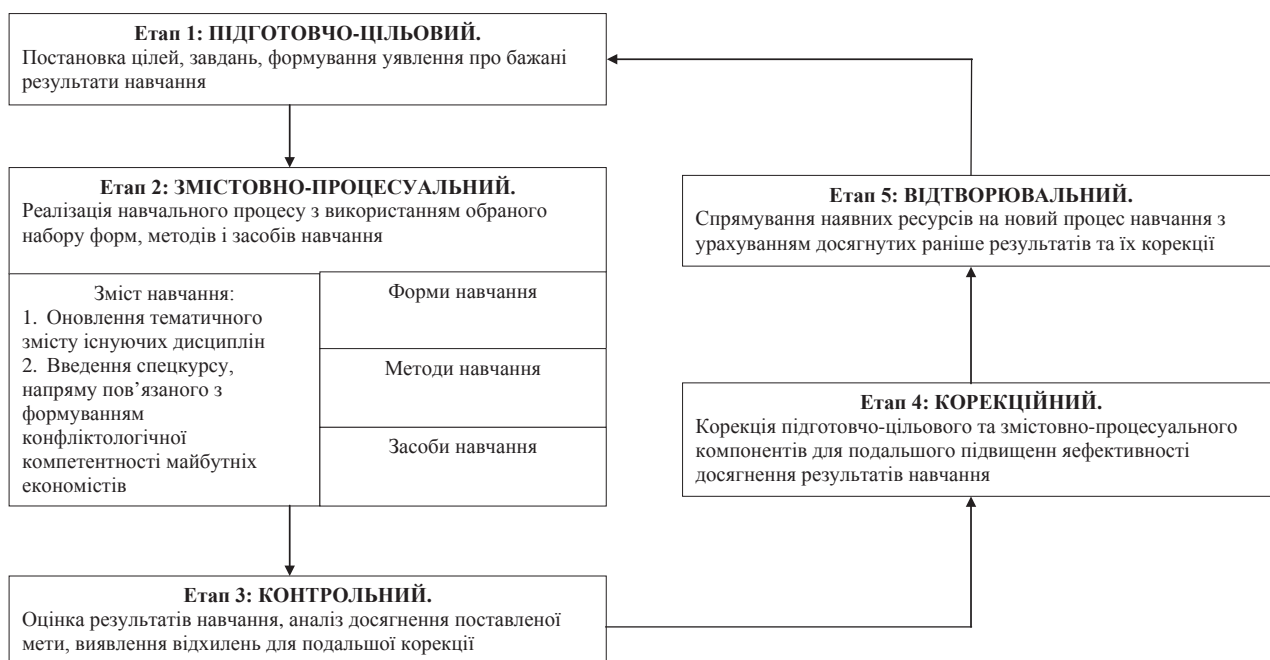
**Етап 1: ПІДГОТОВЧО-ЦІЛЬОВИЙ.**
Постановка цілей, завдань, формування уявлення про бажані результати навчання

**Етап 2: ЗМІСТОВНО-ПРОЦЕСУАЛЬНИЙ.**
Реалізація навчального процесу з використанням обраного набору форм, методів і засобів навчання

Зміст навчання:
1. Оновлення тематичного змісту існуючих дисциплін
2. Введення спецкурсу, напряму пов'язаного з формуванням конфліктологічної компетентності майбутніх економістів

Форми навчання

Методи навчання

Засоби навчання

**Етап 3: КОНТРОЛЬНИЙ.**
Оцінка результатів навчання, аналіз досягнення поставленої мети, виявлення відхилень для подальшої корекції

**Етап 4: КОРЕКЦІЙНИЙ.**
Корекція підготовчо-цільового та змістовно-процесуального компонентів для подальшого підвищенн яефективності досягнення результатів навчання

**Етап 5: ВІДТВОРЮВАЛЬНИЙ.**
Спрямування наявних ресурсів на новий процес навчання з урахуванням досягнутих раніше результатів та їх корекції